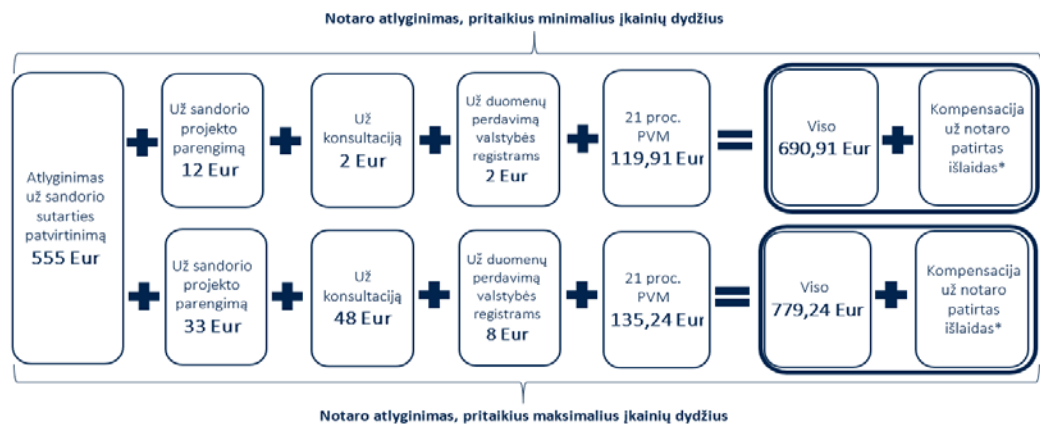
Notaro atlyginimas, pritaikius minimalius įkainių dydžius

Atlyginimas už sandorio sutarties patvirtinimą 555 Eur

+ Už sandorio projekto parengimą 12 Eur + Už konsultaciją 2 Eur + Už duomenų perdavimą valstybės registrams 2 Eur + 21 proc. PVM 119,91 Eur = Viso 690,91 Eur + Kompensacija už notaro patirtas išlaidas*

+ Už sandorio projekto parengimą 33 Eur + Už konsultaciją 48 Eur + Už duomenų perdavimą valstybės registrams 8 Eur + 21 proc. PVM 135,24 Eur = Viso 779,24 Eur + Kompensacija už notaro patirtas išlaidas*

Notaro atlyginimas, pritaikius maksimalius įkainių dydžius